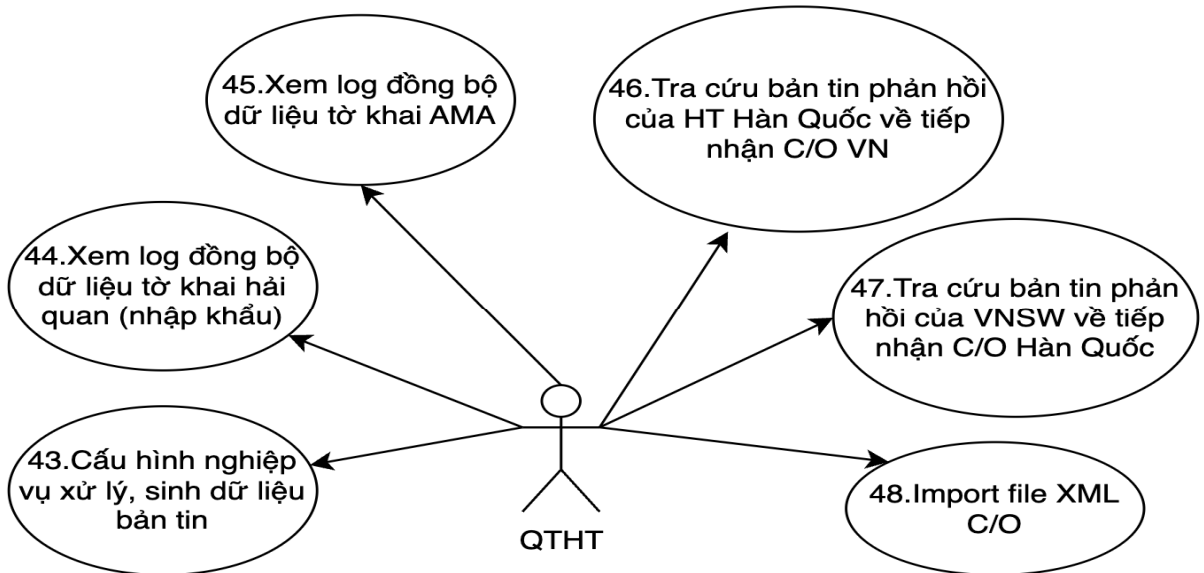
45.Xem log đồng bộ dữ liệu tờ khai AMA

46.Tra cứu bản tin phản hồi của HT Hàn Quốc về tiếp nhận C/O VN

44.Xem log đồng bộ dữ liệu tờ khai hải quan (nhập khẩu)

47.Tra cứu bản tin phản hồi của VNSW về tiếp nhận C/O Hàn Quốc

43.Cấu hình nghiệp vụ xử lý, sinh dữ liệu bản tin

48.Import file XML C/O

QTHT